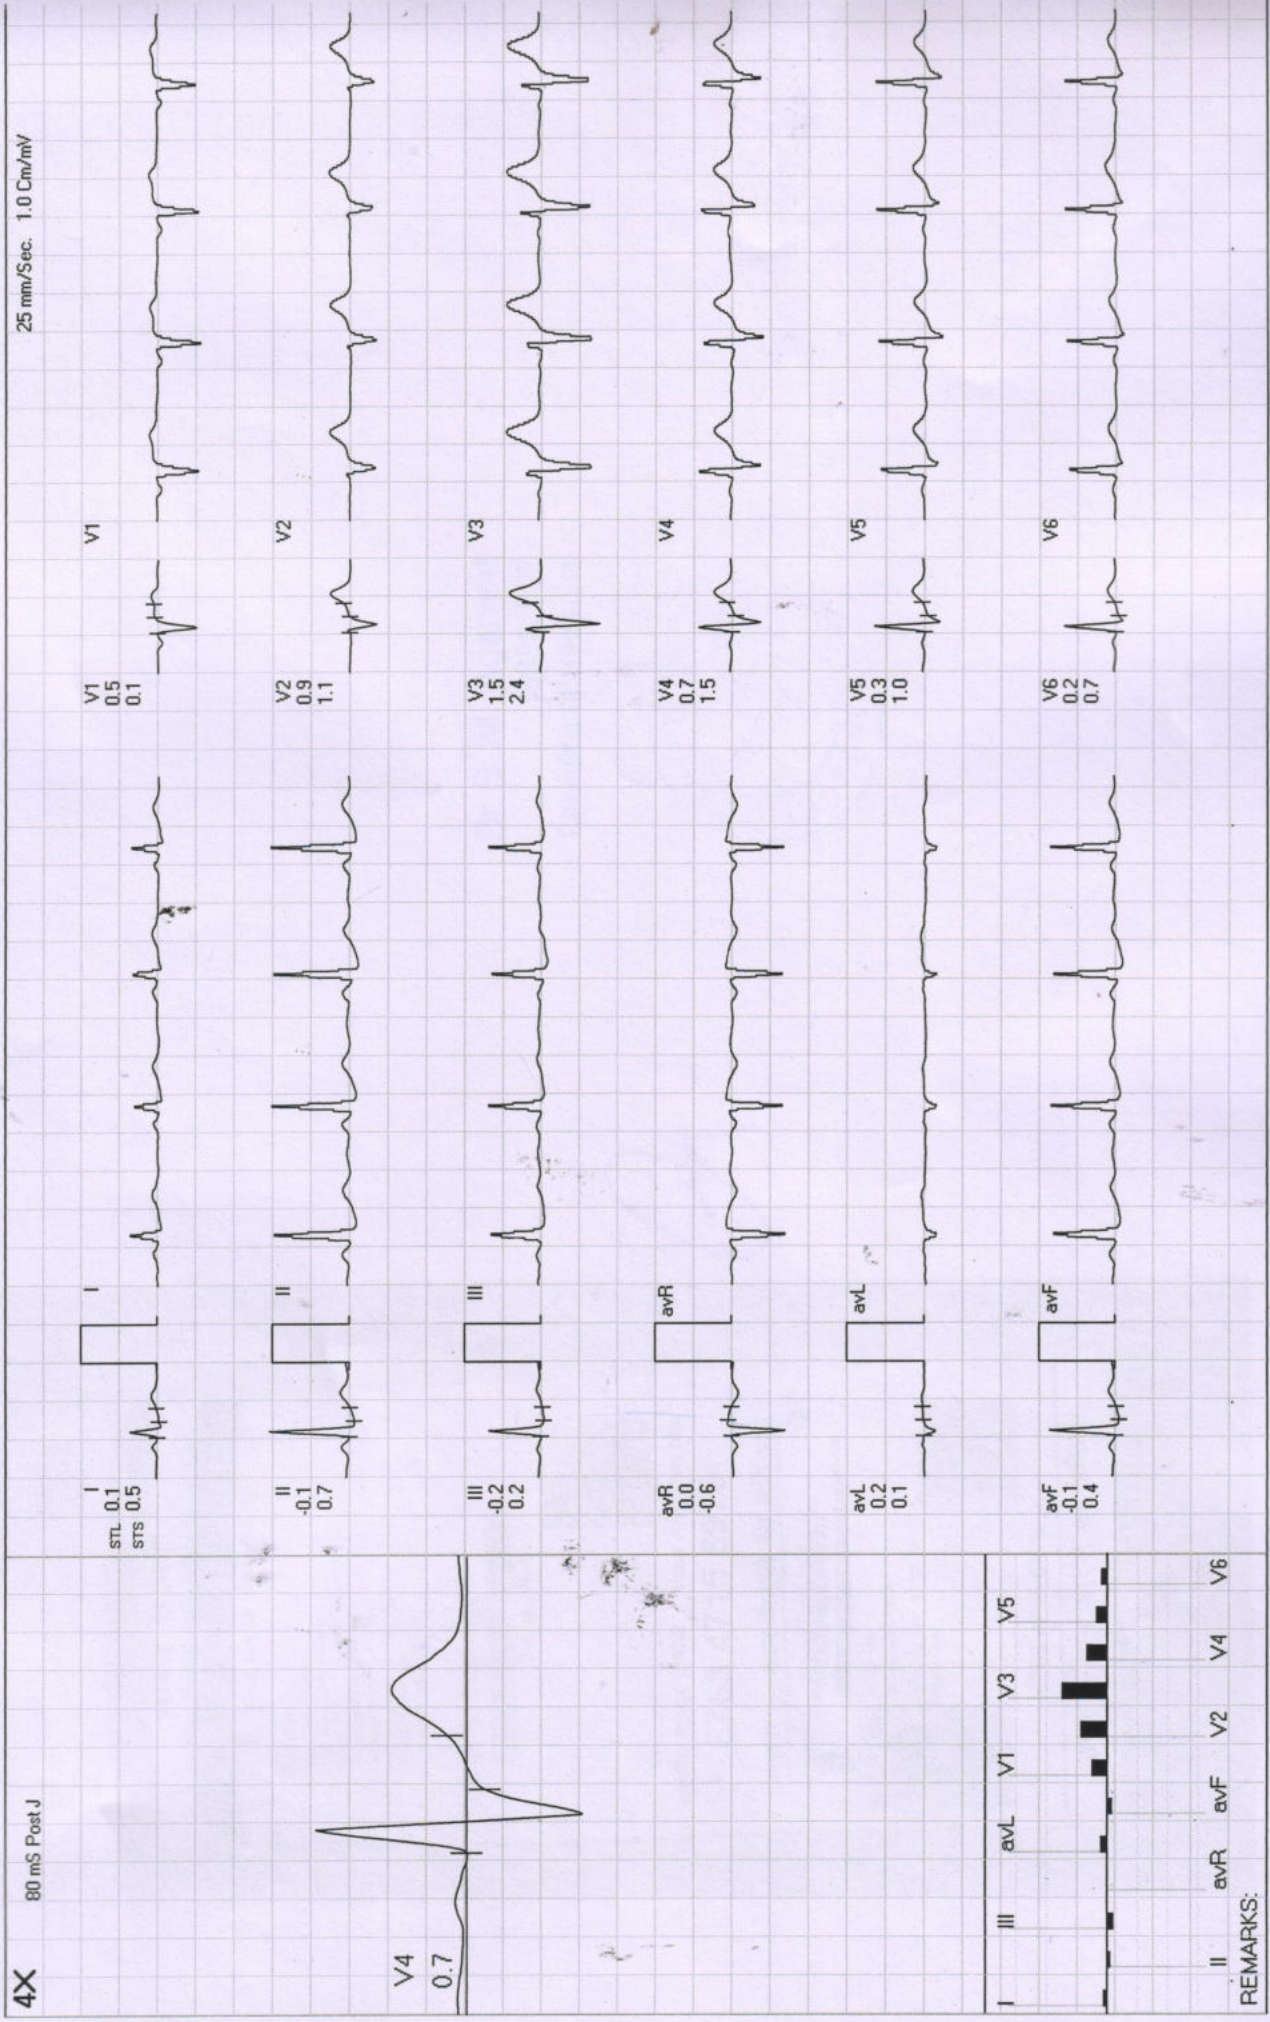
4X
80 mS Post J
V4
0.7

I
II
III
avR
avL
avF
V1
V2
V3
V4
V5
V6
REMARKS:

25 mm/Sec. 1.0 Cm/mV

I
STL 0.1
STS 0.5
I

II
-0.1
0.7
II

III
-0.2
0.2
III

avR
0.0
-0.6
avR

avL
0.2
0.1
avL

avF
-0.1
0.4
avF

V1
0.5
0.1
V1

V2
0.9
1.1
V2

V3
1.5
2.4
V3

V4
0.7
1.5
V4

V5
0.3
1.0
V5

V6
0.2
0.7
V6